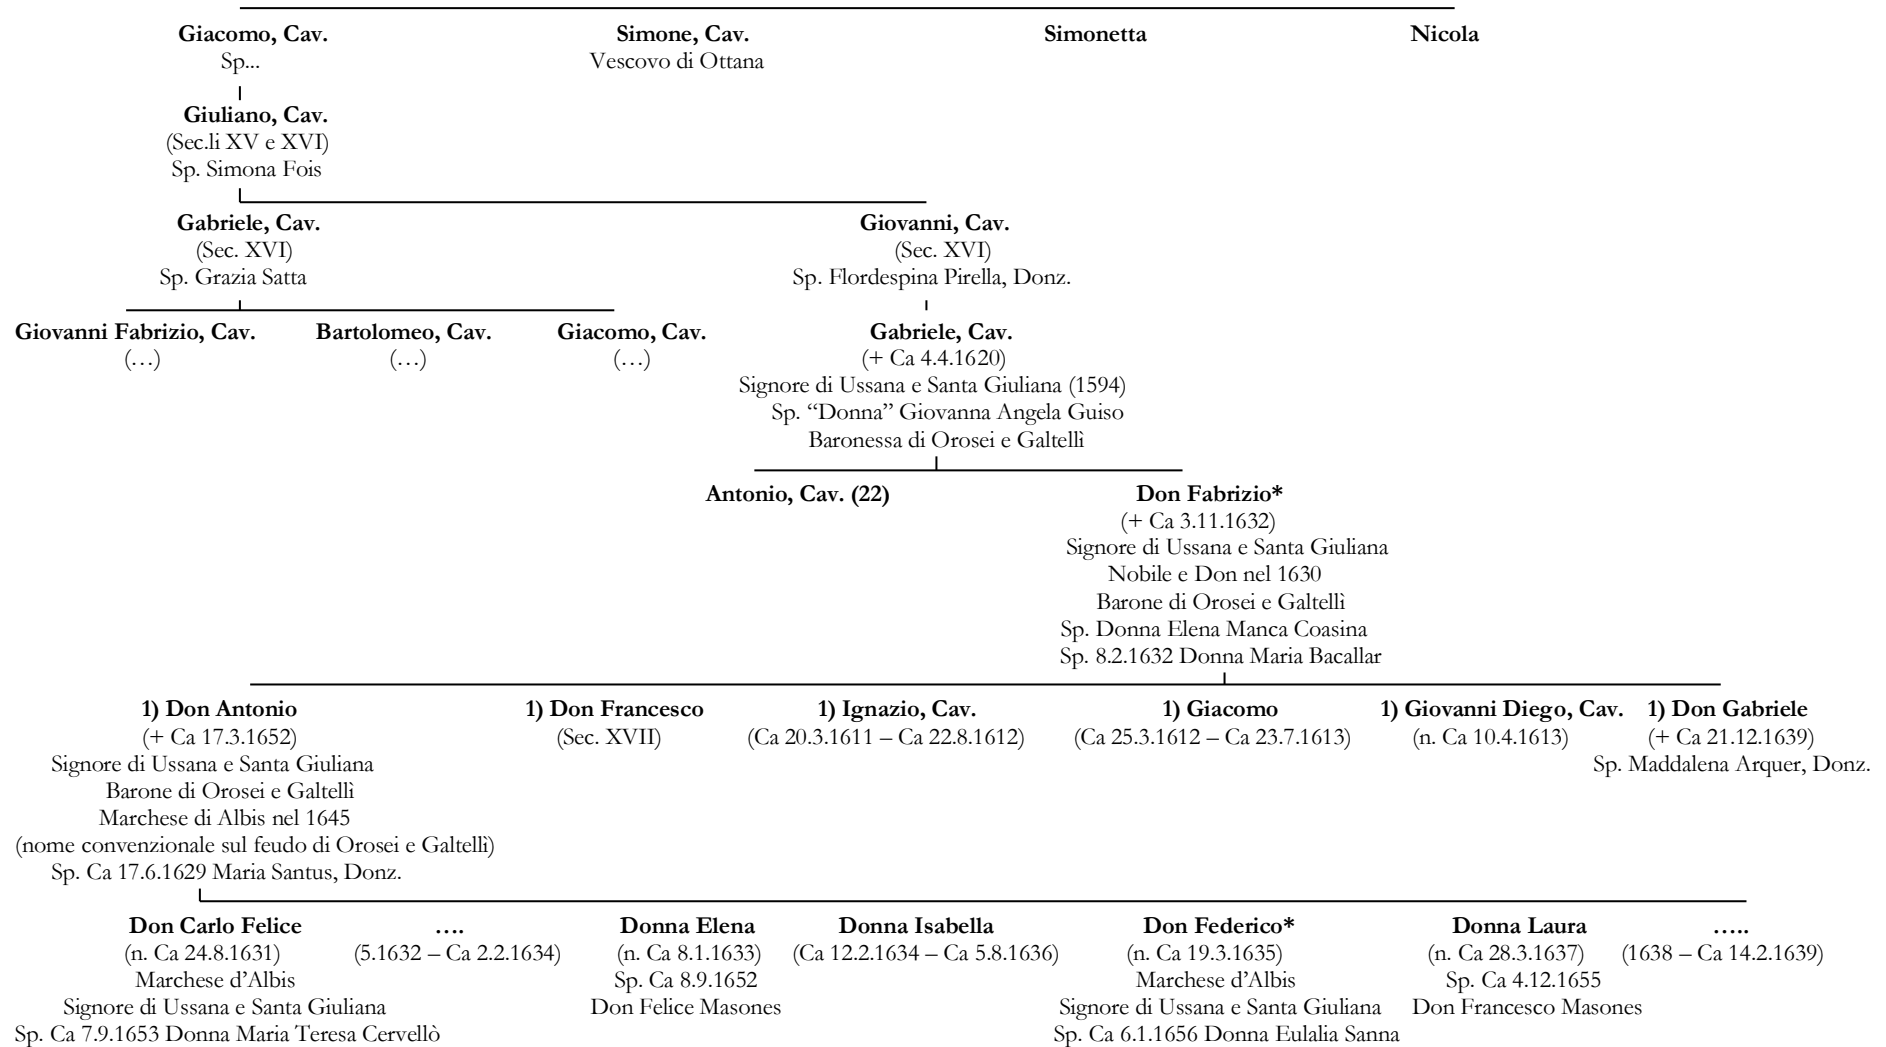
**Giacomo, Cav.**
Sp...

**Simone, Cav.**
Vescovo di Ottana

**Simonetta**

**Nicola**

**Giuliano, Cav.**
(Sec.li XV e XVI)
Sp. Simona Fois

**Gabriele, Cav.**
(Sec. XVI)
Sp. Grazia Satta

**Giovanni, Cav.**
(Sec. XVI)
Sp. Flordespina Pirella, Donz.

**Giovanni Fabrizio, Cav.**
(…)

**Bartolomeo, Cav.**
(…)

**Giacomo, Cav.**
(…)

**Gabriele, Cav.**
(+ Ca 4.4.1620)
Signore di Ussana e Santa Giuliana (1594)
Sp. "Donna" Giovanna Angela Guiso
Baronessa di Orosei e Galtellì

**Antonio, Cav. (22)**

**Don Fabrizio\***
(+ Ca 3.11.1632)
Signore di Ussana e Santa Giuliana
Nobile e Don nel 1630
Barone di Orosei e Galtellì
Sp. Donna Elena Manca Coasina
Sp. 8.2.1632 Donna Maria Bacallar

**1) Don Antonio**
(+ Ca 17.3.1652)
Signore di Ussana e Santa Giuliana
Barone di Orosei e Galtellì
Marchese di Albis nel 1645
(nome convenzionale sul feudo di Orosei e Galtellì)
Sp. Ca 17.6.1629 Maria Santus, Donz.

**1) Don Francesco**
(Sec. XVII)

**1) Ignazio, Cav.**
(Ca 20.3.1611 – Ca 22.8.1612)

**1) Giacomo**
(Ca 25.3.1612 – Ca 23.7.1613)

**1) Giovanni Diego, Cav.**
(n. Ca 10.4.1613)

**1) Don Gabriele**
(+ Ca 21.12.1639)
Sp. Maddalena Arquer, Donz.

**Don Carlo Felice**
(n. Ca 24.8.1631)
Marchese d'Albis
Signore di Ussana e Santa Giuliana
Sp. Ca 7.9.1653 Donna Maria Teresa Cervellò

**….**
(5.1632 – Ca 2.2.1634)

**Donna Elena**
(n. Ca 8.1.1633)
Sp. Ca 8.9.1652
Don Felice Masones

**Donna Isabella**
(Ca 12.2.1634 – Ca 5.8.1636)

**Don Federico\***
(n. Ca 19.3.1635)
Marchese d'Albis
Signore di Ussana e Santa Giuliana
Sp. Ca 6.1.1656 Donna Eulalia Sanna

**Donna Laura**
(n. Ca 28.3.1637)
Sp. Ca 4.12.1655
Don Francesco Masones

**…..**
(1638 – Ca 14.2.1639)